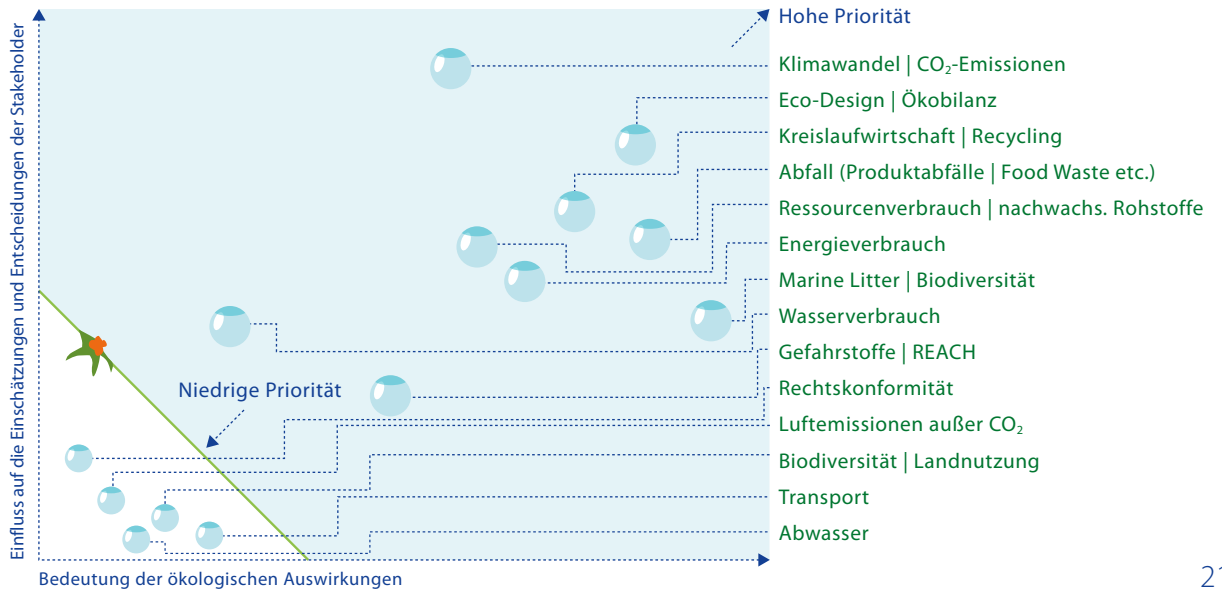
Einfluss auf die Einschätzungen und Entscheidungen der Stakeholder

Hohe Priorität

Klimawandel | $CO_2$-Emissionen

Eco-Design | Ökobilanz

Kreislaufwirtschaft | Recycling

Abfall (Produktabfälle | Food Waste etc.)

Ressourcenverbrauch | nachwachs. Rohstoffe

Energieverbrauch

Marine Litter | Biodiversität

Wasserverbrauch

Gefahrstoffe | REACH

Niedrige Priorität

Rechtskonformität

Luftemissionen außer $CO_2$

Biodiversität | Landnutzung

Transport

Abwasser

Bedeutung der ökologischen Auswirkungen

21